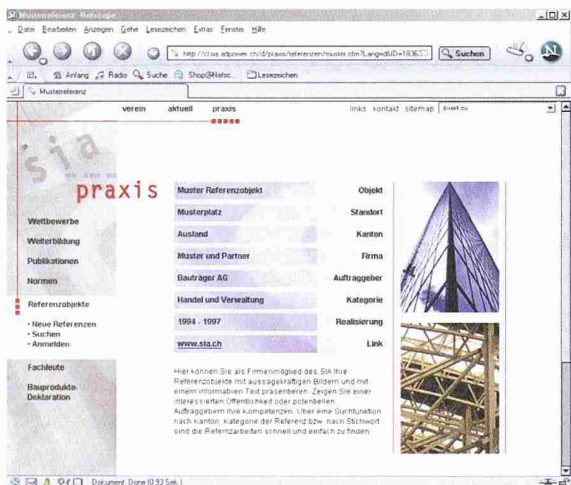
Musterreferenz - Netscape

Datei Bearbeiten Ansicht Gehe Lesezeichen Extras Fenster Hilfe

http://ctsa.adpower.ch/d/praxis/referenzen/muster.cfm?Lang=d&ID=18365

Suchen

Anfang Radio Suche Shop@Netsc... Lesezeichen

Musterreferenz

verein aktuell praxis

links kontakt sitemap direkt zu

sia

praxis

Wettbewerbe

Weiterbildung

Publikationen

Normen

Referenzobjekte

• Neue Referenzen
• Suchen
• Anmelden

Fachleute

Bauprodukte-Deklaration

| | |
|---|---|
| Muster Referenzobjekt | Objekt |
| Musterplatz | Standort |
| Ausland | Kanton |
| Muster und Partner | Firma |
| Bauträger AG | Auftraggeber |
| Handel und Verwaltung | Kategorie |
| 1994 - 1997 | Realisierung |
| www.sia.ch | Link |

Hier können Sie als Firmenmitglied des SIA Ihre Referenzobjekte mit aussagekräftigen Bildern und mit einem informativen Text präsentieren. Zeigen Sie einer interessierten Öffentlichkeit oder potentiellen Auftraggebern Ihre Kompetenzen. Über eine Suchfunktion nach Kanton, Kategorie der Referenz bzw. nach Stichwort sind die Referenzarbeiten schnell und einfach zu finden.

Dokument: Done (0.93 Sek.)